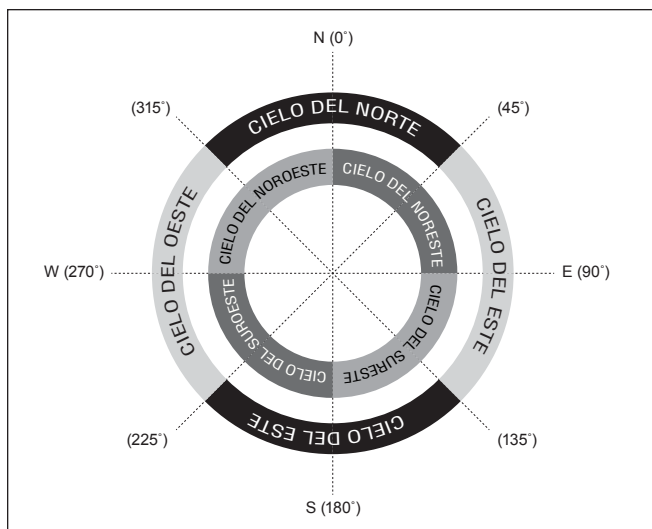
N (0˚)

(315˚)

(45˚)

CIELO DEL NORTE

CIELO DEL NOROESTE

CIELO DEL NORESTE

CIELO DEL OESTE

CIELO DEL ESTE

W (270˚)

E (90˚)

CIELO DEL SUROESTE

CIELO DEL SURESTE

CIELO DEL ESTE

(225˚)

(135˚)

S (180˚)